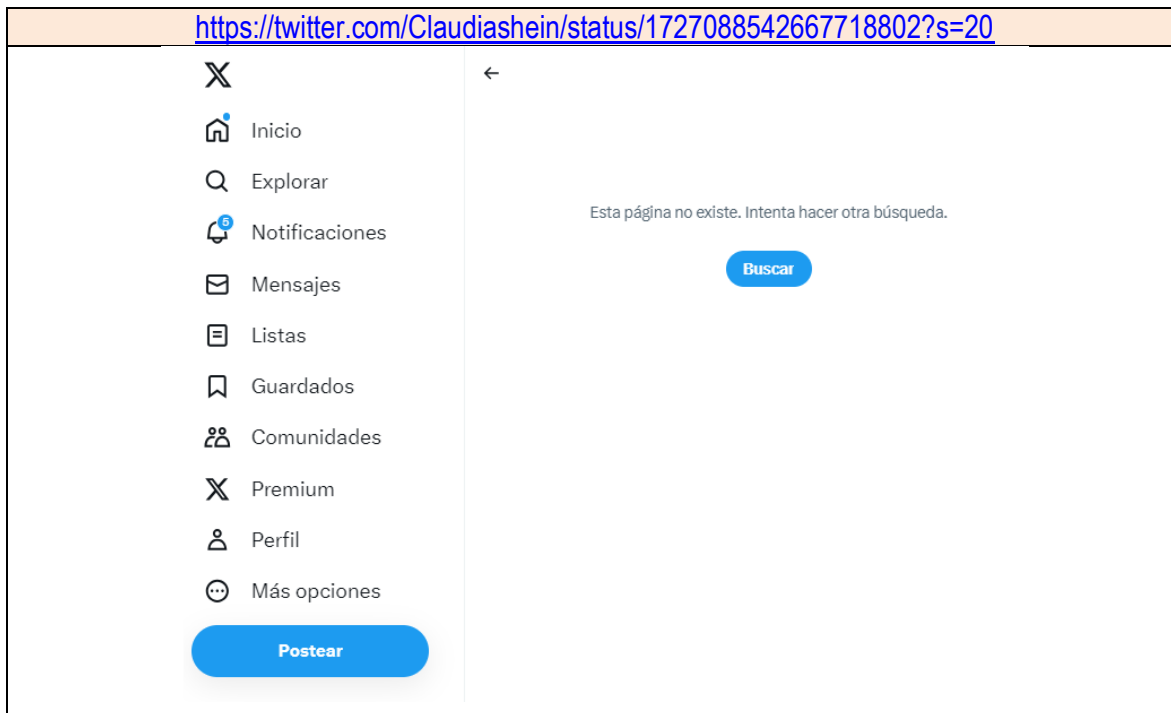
https://twitter.com/Claudiashein/status/1727088542667718802?s=20

𝕏

Inicio

Explorar

5

Notificaciones

Mensajes

Listas

Guardados

Comunidades

Premium

Perfil

Más opciones

Postear

←

Esta página no existe. Intenta hacer otra búsqueda.

Buscar